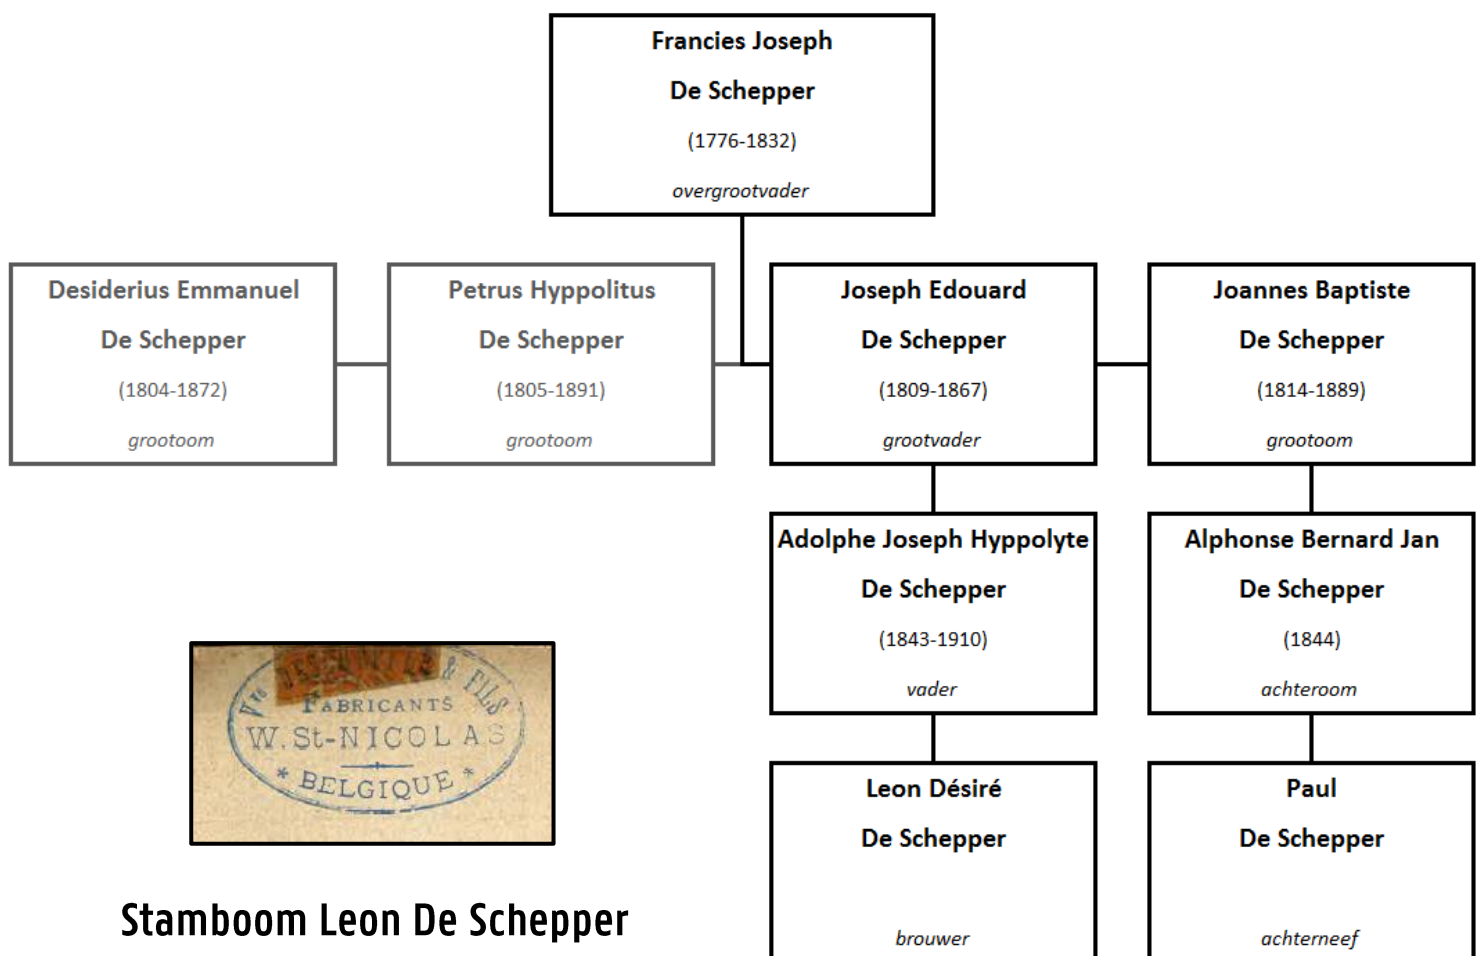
Francies Joseph
De Schepper
(1776-1832)
overgrootvader

Desiderius Emmanuel
De Schepper
(1804-1872)
grootoom

Petrus Hyppolitus
De Schepper
(1805-1891)
grootoom

Joseph Edouard
De Schepper
(1809-1867)
grootvader

Joannes Baptiste
De Schepper
(1814-1889)
grootoom

Adolphe Joseph Hyppolyte
De Schepper
(1843-1910)
vader

Alphonse Bernard Jan
De Schepper
(1844)
achteroom

Vve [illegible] & FILS
FABRICANTS
W. St-NICOLAS
* BELGIQUE *

Leon Désiré
De Schepper
brouwer

Paul
De Schepper
achterneef

Stamboom Leon De Schepper